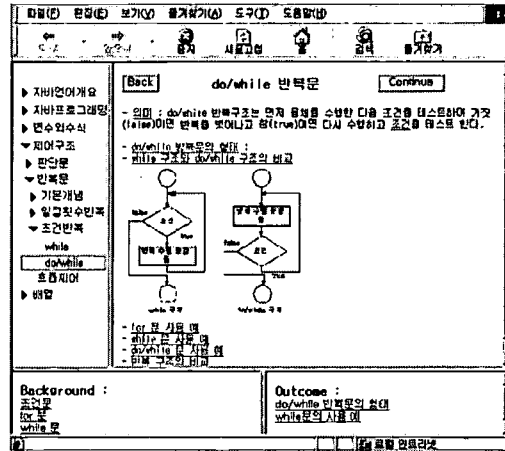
파일(F) 편집(E) 보기(V) 즐겨찾기(A) 도구(T) 도움말(H)

뒤로 앞으로 중지 새로고침 홈 검색 즐겨찾기

▶ 자바언어개요
▶ 자바프로그래밍
▶ 연산자수식
▼ 제어구조
▶ 판단문
▼ 반복문
▶ 기본개념
▶ 일정횟수반복
▼ 조건반복
while
do/while
흐름제어
▶ 배열

Back
do/while 반복문
Continue

- 의미 : do/while 반복구조는 먼저 몸체를 수행한 다음 조건을 테스트하여 거짓(false)이면 반복을 벗어나고 참(true)이면 다시 수행하고 조건을 테스트 한다.

- do/while 반복문의 형태 :
- while 구조와 do/while 구조의 비교

조건
false
true
반복수행 문장
while 구조

반복수행 문장
조건
false
true
do/while 구조

- for 문 사용 예
- while 문 사용 예
- do/while 문 사용 예
- 반복 구조의 비교

Background :
조건문
for 문
while 문

Outcome :
do/while 반복문의 형태
while문의 사용 예

로컬 인트라넷